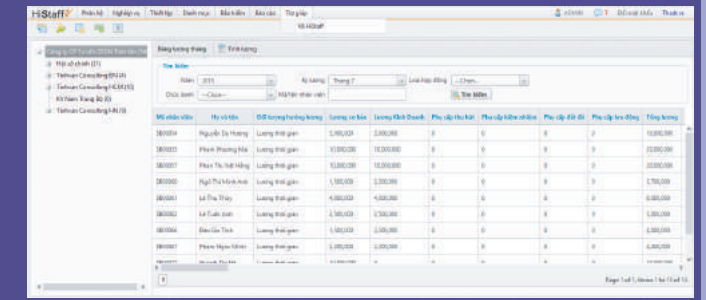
HiStaff

Phân hệ | Nghiệp vụ | Thiết lập | Danh mục | Báo biểu | Báo cáo | Trợ giúp

HiStaff

admin | Đổi mật khẩu | Thoát

Công ty CP Tư vấn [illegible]
Hội sở chính (31)
Tinhvan Consulting ĐN (4)
Tinhvan Consulting HCM (12)
Kế Hoạch Tổng Bộ (0)
Tinhvan Consulting HN (9)

Bảng lương tháng | Tính lương

Tìm kiếm

Năm: 2011 | Kỳ lương: Tháng 7 | Loại hợp đồng: --Chọn--
Chức danh: --Chọn-- | Mã/Tên nhân viên: | Tìm kiếm

| Mã nhân viên | Họ và tên | Đối tượng hưởng lương | Lương cơ bản | Lương Kinh Doanh | Phụ cấp thu hút | Phụ cấp kiêm nhiệm | Phụ cấp đắt đỏ | Phụ cấp lưu động | Tổng lương |
|---|---|---|---|---|---|---|---|---|---|
| 0800054 | Nguyễn Sự Hương | Lương thời gian | 2,400,000 | 2,000,000 | 0 | 0 | 0 | 0 | 10,000,000 |
| 0800055 | Phạm Phương Mai | Lương thời gian | 10,000,000 | 10,000,000 | 0 | 0 | 0 | 0 | 20,000,000 |
| 0800057 | Phan Thị Hải Hằng | Lương thời gian | 10,000,000 | 10,000,000 | 0 | 0 | 0 | 0 | 20,000,000 |
| 0800060 | Ngô Thị Minh Anh | Lương thời gian | 1,500,000 | 2,000,000 | 0 | 0 | 0 | 0 | 2,700,000 |
| 0800061 | Lê Thu Thủy | Lương thời gian | 4,000,000 | 4,000,000 | 0 | 0 | 0 | 0 | 8,000,000 |
| 0800062 | Lê Tuấn Anh | Lương thời gian | 3,000,000 | 2,500,000 | 0 | 0 | 0 | 0 | 6,000,000 |
| 0800064 | Đào Gia Tịnh | Lương thời gian | 3,000,000 | 3,000,000 | 0 | 0 | 0 | 0 | 6,000,000 |
| 0800067 | Phạm Ngọc Minh | Lương thời gian | 3,000,000 | 3,000,000 | 0 | 0 | 0 | 0 | 6,000,000 |

Trang 1 of 1, Items 1 to 13 of 13